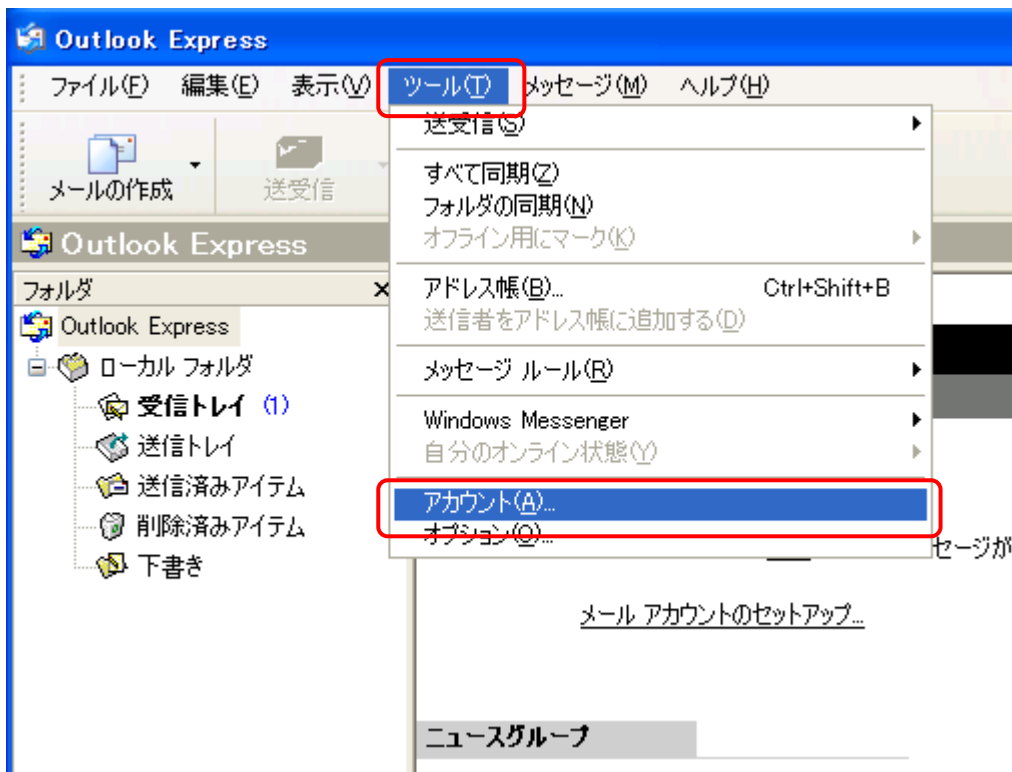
Outlook Express

ファイル(F) 編集(E) 表示(V) ツール(T) メッセージ(M) ヘルプ(H)

メールの作成 送受信

Outlook Express

フォルダ ×

Outlook Express
ローカル フォルダ
受信トレイ (1)
送信トレイ
送信済みアイテム
削除済みアイテム
下書き

送受信(S)
すべて同期(Z)
フォルダの同期(N)
オフライン用にマーク(K)
アドレス帳(B)... Ctrl+Shift+B
送信者をアドレス帳に追加する(D)
メッセージ ルール(R)
Windows Messenger
自分のオンライン状態(Y)
アカウント(A)...
オプション(O)...

セージが

メール アカウントのセットアップ...

ニュースグループ